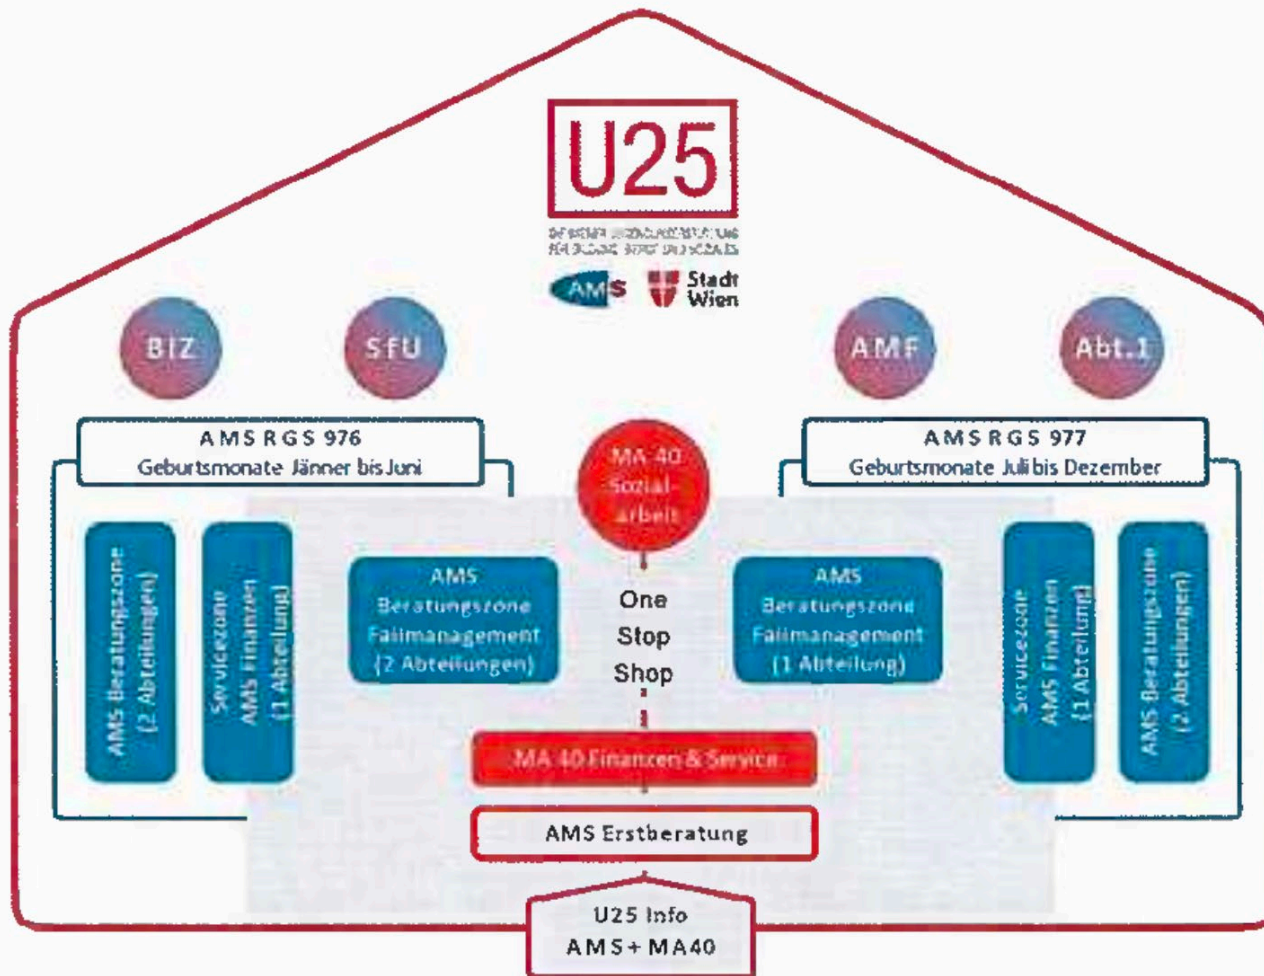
U25

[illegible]

AMS Stadt Wien

BIZ

SfU

AMF

Abt.1

AMS RGS 976
Geburtsmonate Jänner bis Juni

MA 40 Sozialarbeit

AMS RGS 977
Geburtsmonate Juli bis Dezember

AMS Beratungszone (2 Abteilungen)

Servicezone AMS Finanzen (1 Abteilung)

AMS Beratungszone Fallmanagement (2 Abteilungen)

One Stop Shop

AMS Beratungszone Fallmanagement (1 Abteilung)

Servicezone AMS Finanzen (1 Abteilung)

AMS Beratungszone (2 Abteilungen)

MA 40 Finanzen & Service

AMS Erstberatung

U25 Info
AMS + MA40